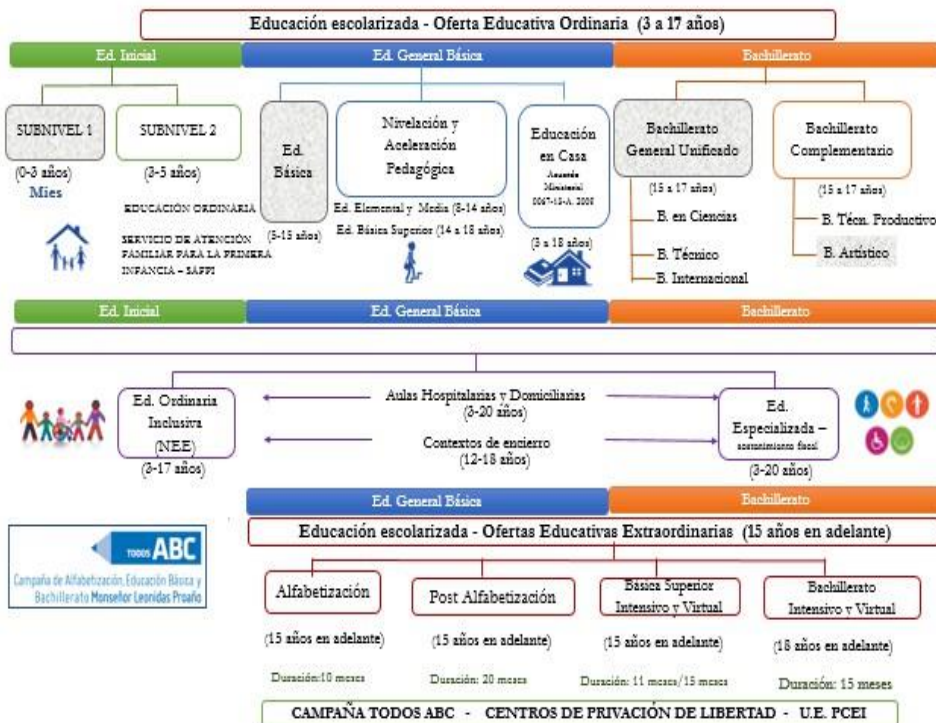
Educación escolarizada - Oferta Educativa Ordinaria (3 a 17 años)

Ed. Inicial

Ed. General Básica

Bachillerato

SUBNIVEL 1

SUBNIVEL 2

(0-3 años)
Mies

(3-5 años)

EDUCACIÓN ORDINARIA

SERVICIO DE ATENCIÓN FAMILIAR PARA LA PRIMERA INFANCIA – SAFPI

Ed. Básica

(5-15 años)

Nivelación y Aceleración Pedagógica

Ed. Elemental y Media (8-14 años)
Ed. Básica Superior (14 a 18 años)

Educación en Casa
Acuerdo Ministerial 0067-13-A. 2009

(3 a 18 años)

Bachillerato General Unificado

(15 a 17 años)

B. en Ciencias

B. Técnico

B. Internacional

Bachillerato Complementario

(15 a 17 años)

B. Técn. Productivo

B. Artístico

Ed. Inicial

Ed. General Básica

Bachillerato

Ed. Ordinaria Inclusiva (NEE)
(3-17 años)

Aulas Hospitalarias y Domiciliarias
(3-20 años)

Contextos de encierro
(12-18 años)

Ed. Especializada – sostenimiento fiscal
(3-20 años)

Ed. General Básica

Bachillerato

Educación escolarizada - Ofertas Educativas Extraordinarias (15 años en adelante)

TODOS ABC
Campaña de Alfabetización, Educación Básica y Bachillerato Monseñor Leonidas Proaño

Alfabetización
(15 años en adelante)
Duración:10 meses

Post Alfabetización
(15 años en adelante)
Duración: 20 meses

Básica Superior Intensivo y Virtual
(15 años en adelante)
Duración: 11 meses/15 meses

Bachillerato Intensivo y Virtual
(18 años en adelante)
Duración: 15 meses

CAMPAÑA TODOS ABC - CENTROS DE PRIVACIÓN DE LIBERTAD - U.E. PCEI